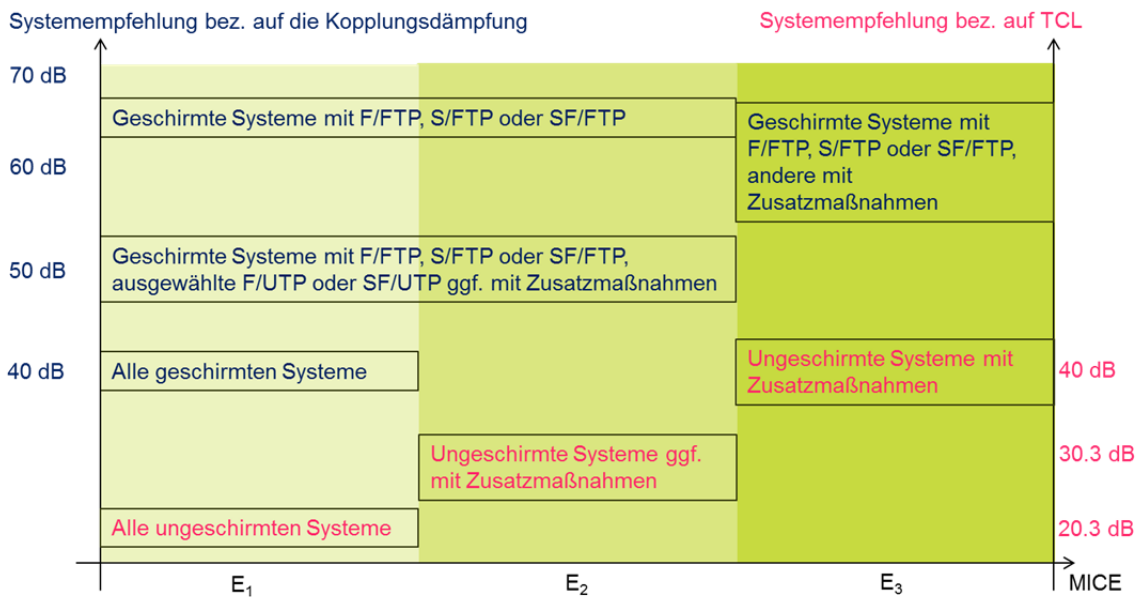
Systemempfehlung bez. auf die Kopplungsdämpfung

Systemempfehlung bez. auf TCL

70 dB

60 dB

50 dB

40 dB

Geschirmte Systeme mit F/FTP, S/FTP oder SF/FTP

Geschirmte Systeme mit F/FTP, S/FTP oder SF/FTP, andere mit Zusatzmaßnahmen

Geschirmte Systeme mit F/FTP, S/FTP oder SF/FTP, ausgewählte F/UTP oder SF/UTP ggf. mit Zusatzmaßnahmen

Alle geschirmten Systeme

Ungeschirmte Systeme mit Zusatzmaßnahmen

40 dB

Ungeschirmte Systeme ggf. mit Zusatzmaßnahmen

30.3 dB

Alle ungeschirmten Systeme

20.3 dB

$E_1$

$E_2$

$E_3$

MICE